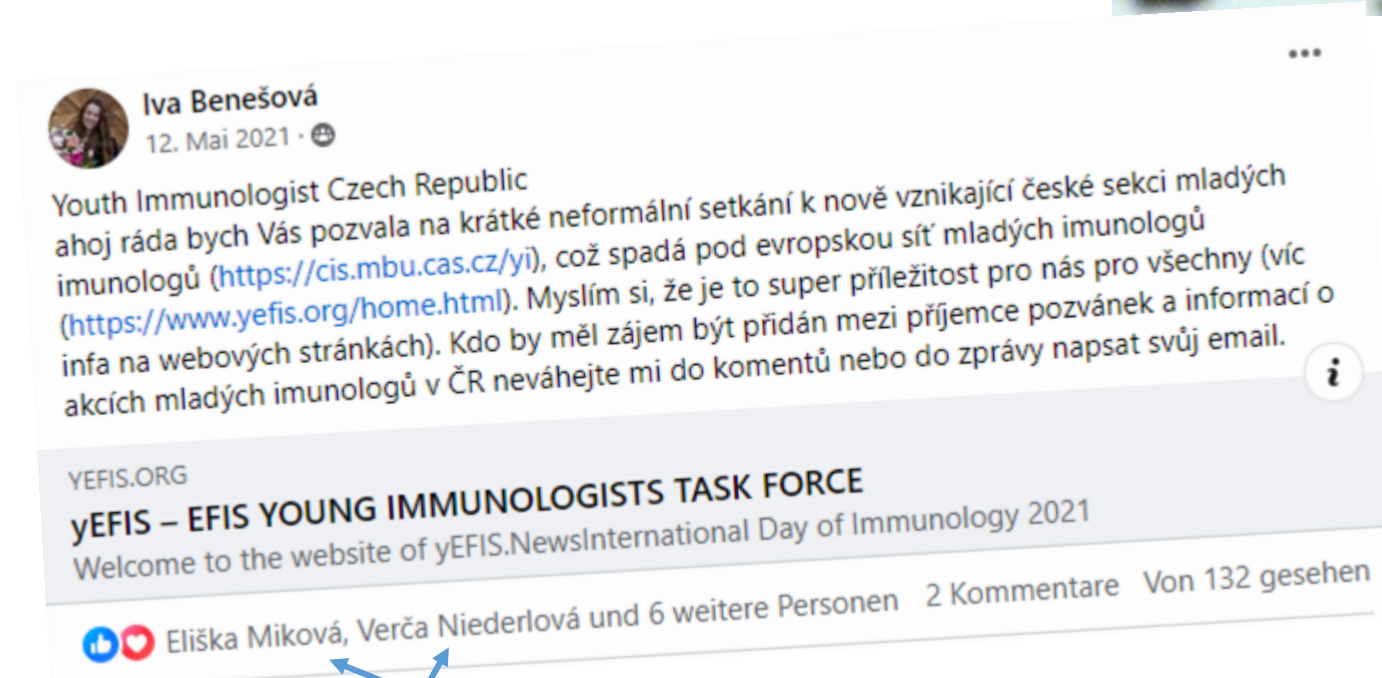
Iva Benešová
12. Mai 2021 ·

Youth Immunologist Czech Republic
ahoj ráda bych Vás pozvala na krátké neformální setkání k nově vznikající české sekci mladých imunologů (https://cis.mbu.cas.cz/yi), což spadá pod evropskou síť mladých imunologů (https://www.yefis.org/home.html). Myslím si, že je to super příležitost pro nás pro všechny (víc infa na webových stránkách). Kdo by měl zájem být přidán mezi příjemce pozvánek a informací o akcích mladých imunologů v ČR neváhejte mi do komentů nebo do zprávy napsat svůj email.

YEFIS.ORG
yEFIS – EFIS YOUNG IMMUNOLOGISTS TASK FORCE
Welcome to the website of yEFIS.NewsInternational Day of Immunology 2021

Eliška Miková, Verča Niederlová und 6 weitere Personen 2 Kommentare Von 132 gesehen